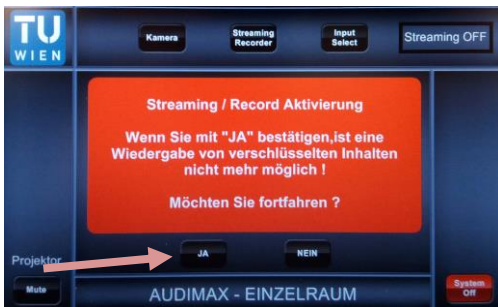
TU WIEN

Kamera

Streaming Recorder

Input Select

Streaming OFF

Streaming / Record Aktivierung

Wenn Sie mit "JA" bestätigen,ist eine Wiedergabe von verschlüsselten Inhalten nicht mehr möglich !

Möchten Sie fortfahren ?

JA

NEIN

Projektor

Mute

AUDIMAX - EINZELRAUM

System Off